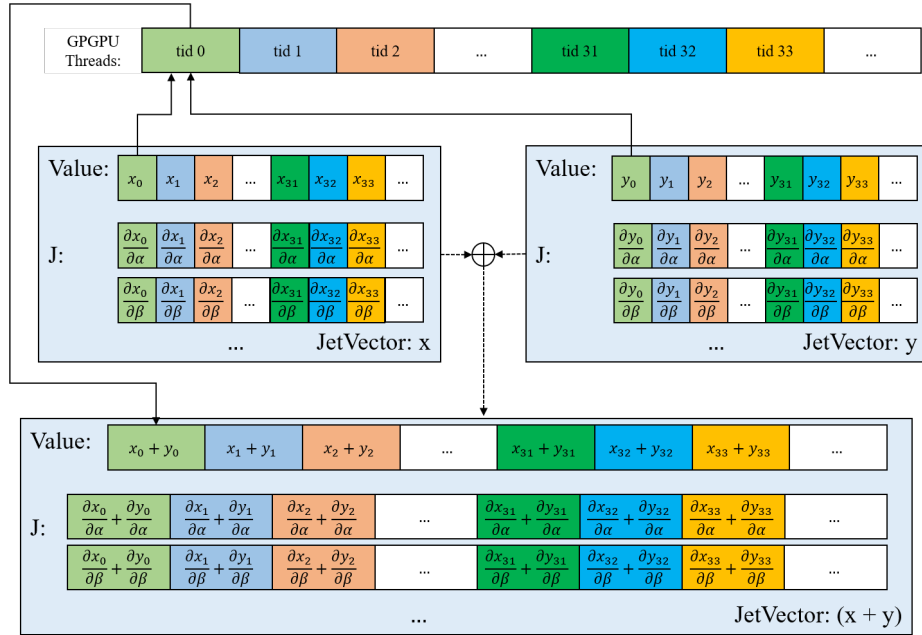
GPGPU Threads:

| tid 0 | tid 1 | tid 2 | ... | tid 31 | tid 32 | tid 33 | ... |
|---|---|---|---|---|---|---|---|

Value: $x_0$ $x_1$ $x_2$ ... $x_{31}$ $x_{32}$ $x_{33}$ ...

J: $\frac{\partial x_0}{\partial \alpha}$ $\frac{\partial x_1}{\partial \alpha}$ $\frac{\partial x_2}{\partial \alpha}$ ... $\frac{\partial x_{31}}{\partial \alpha}$ $\frac{\partial x_{32}}{\partial \alpha}$ $\frac{\partial x_{33}}{\partial \alpha}$ ...

$\frac{\partial x_0}{\partial \beta}$ $\frac{\partial x_1}{\partial \beta}$ $\frac{\partial x_2}{\partial \beta}$ ... $\frac{\partial x_{31}}{\partial \beta}$ $\frac{\partial x_{32}}{\partial \beta}$ $\frac{\partial x_{33}}{\partial \beta}$ ...

... JetVector: x

Value: $y_0$ $y_1$ $y_2$ ... $y_{31}$ $y_{32}$ $y_{33}$ ...

J: $\frac{\partial y_0}{\partial \alpha}$ $\frac{\partial y_1}{\partial \alpha}$ $\frac{\partial y_2}{\partial \alpha}$ ... $\frac{\partial y_{31}}{\partial \alpha}$ $\frac{\partial y_{32}}{\partial \alpha}$ $\frac{\partial y_{33}}{\partial \alpha}$ ...

$\frac{\partial y_0}{\partial \beta}$ $\frac{\partial y_1}{\partial \beta}$ $\frac{\partial y_2}{\partial \beta}$ ... $\frac{\partial y_{31}}{\partial \beta}$ $\frac{\partial y_{32}}{\partial \beta}$ $\frac{\partial y_{33}}{\partial \beta}$ ...

... JetVector: y

Value: $x_0 + y_0$ $x_1 + y_1$ $x_2 + y_2$ ... $x_{31} + y_{31}$ $x_{32} + y_{32}$ $x_{33} + y_{33}$ ...

J: $\frac{\partial x_0}{\partial \alpha} + \frac{\partial y_0}{\partial \alpha}$ $\frac{\partial x_1}{\partial \alpha} + \frac{\partial y_1}{\partial \alpha}$ $\frac{\partial x_2}{\partial \alpha} + \frac{\partial y_2}{\partial \alpha}$ ... $\frac{\partial x_{31}}{\partial \alpha} + \frac{\partial y_{31}}{\partial \alpha}$ $\frac{\partial x_{32}}{\partial \alpha} + \frac{\partial y_{32}}{\partial \alpha}$ $\frac{\partial x_{33}}{\partial \alpha} + \frac{\partial y_{33}}{\partial \alpha}$ ...

$\frac{\partial x_0}{\partial \beta} + \frac{\partial y_0}{\partial \beta}$ $\frac{\partial x_1}{\partial \beta} + \frac{\partial y_1}{\partial \beta}$ $\frac{\partial x_2}{\partial \beta} + \frac{\partial y_2}{\partial \beta}$ ... $\frac{\partial x_{31}}{\partial \beta} + \frac{\partial y_{31}}{\partial \beta}$ $\frac{\partial x_{32}}{\partial \beta} + \frac{\partial y_{32}}{\partial \beta}$ $\frac{\partial x_{33}}{\partial \beta} + \frac{\partial y_{33}}{\partial \beta}$ ...

... JetVector: (x + y)